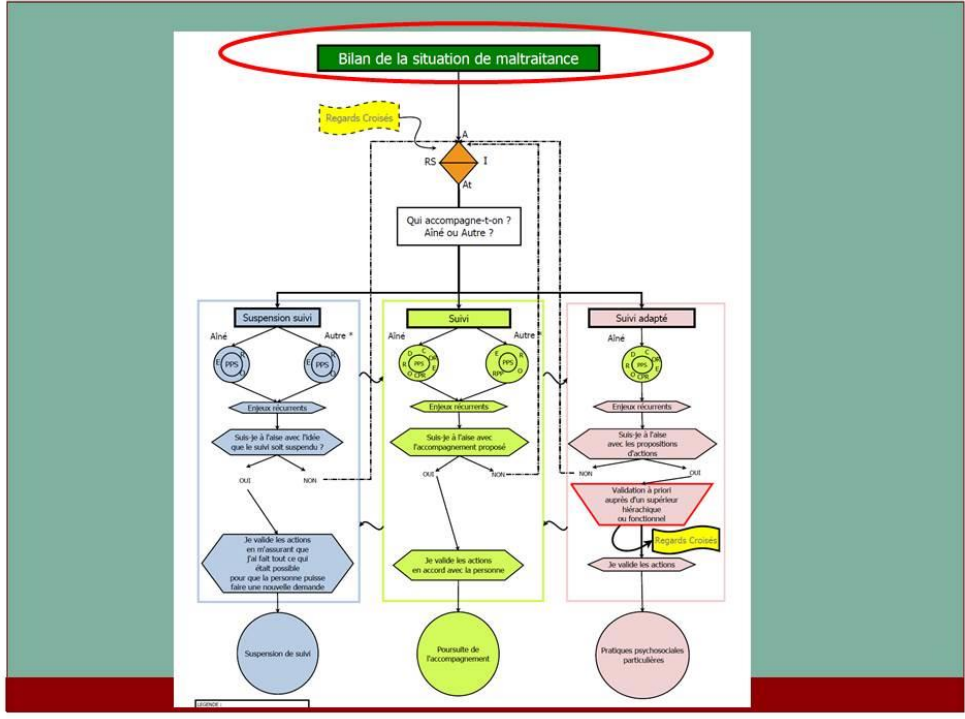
Bilan de la situation de maltraitance

Regards Croisés

A

RS

I

At

Qui accompagne-t-on ?
Aîné ou Autre ?

Suspension suivi

Aîné

Autre *

PPS

PPS

Enjeux récurrents

Suis-je à l'aise avec l'idée que le suivi soit suspendu ?

OUI

NON

Je valide les actions en m'assurant que j'ai fait tout ce qui était possible pour que la personne puisse faire une nouvelle demande

Suspension de suivi

Suivi

Aîné

Autre

PPS

PPS

Enjeux récurrents

Suis-je à l'aise avec l'accompagnement proposé

OUI

NON

Je valide les actions en accord avec la personne

Poursuite de l'accompagnement

Suivi adapté

Aîné

PPS

Enjeux récurrents

Suis-je à l'aise avec les propositions d'actions

NON

OUI

Validation à priori auprès d'un supérieur hiérachique ou fonctionnel

Regards Croisés

Je valide les actions

Pratiques psychosociales particulières

LEGENDE :